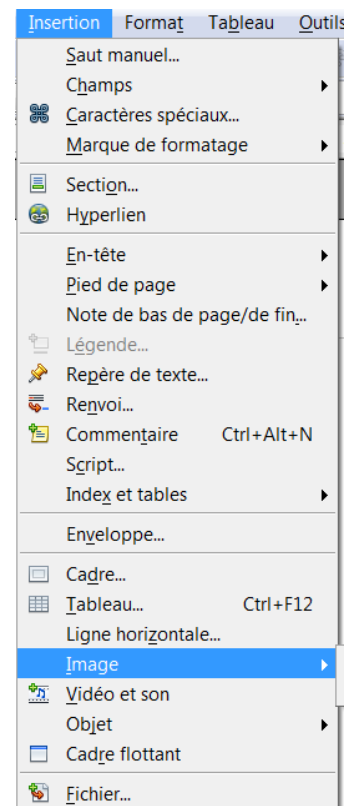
Insertion Format Tableau Outils

Saut manuel...
Champs
Caractères spéciaux...
Marque de formatage

Section...
Hyperlien

En-tête
Pied de page
Note de bas de page/de fin...
Légende...
Repère de texte...
Renvoi...
Commentaire Ctrl+Alt+N
Script...
Index et tables

Enveloppe...

Cadre...
Tableau... Ctrl+F12
Ligne horizontale...
Image
Vidéo et son
Objet
Cadre flottant

Fichier...